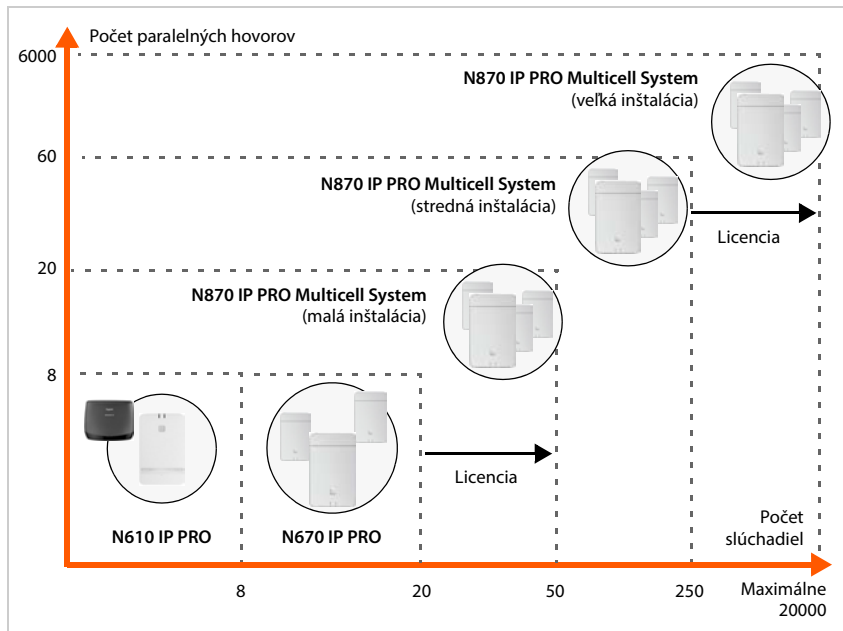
Počet paralelných hovorov

6000

60

20

8

N870 IP PRO Multicell System
(veľká inštalácia)

N870 IP PRO Multicell System
(stredná inštalácia)

Licencia

N870 IP PRO Multicell System
(malá inštalácia)

Licencia

N610 IP PRO

N670 IP PRO

Počet slúchadiel

8

20

50

250

Maximálne 20000